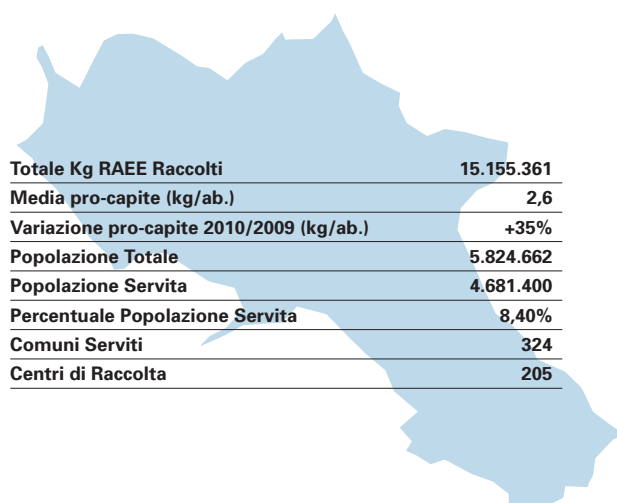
| | |
|---|---|
| Totale Kg RAEE Raccolti | 15.155.361 |
| Media pro-capite (kg/ab.) | 2,6 |
| Variazione pro-capite 2010/2009 (kg/ab.) | +35% |
| Popolazione Totale | 5.824.662 |
| Popolazione Servita | 4.681.400 |
| Percentuale Popolazione Servita | 8,40% |
| Comuni Serviti | 324 |
| Centri di Raccolta | 205 |